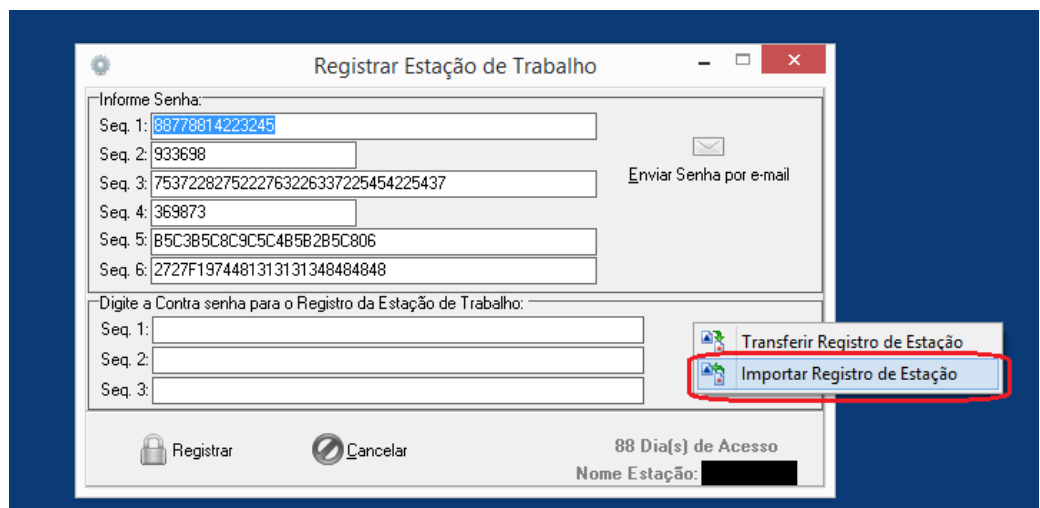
Registrar Estação de Trabalho

Informe Senha:
Seq. 1: 88778814223245
Seq. 2: 933698
Seq. 3: 75372282752227632263372254542254 37
Seq. 4: 369873
Seq. 5: B5C3B5C8C9C5C4B5B2B5C806
Seq. 6: 2727F197448131313134848 4848

Enviar Senha por e-mail

Digite a Contra senha para o Registro da Estação de Trabalho:
Seq. 1:
Seq. 2:
Seq. 3:

Transferir Registro de Estação
Importar Registro de Estação

Registrar
Cancelar

88 Dia(s) de Acesso
Nome Estação: